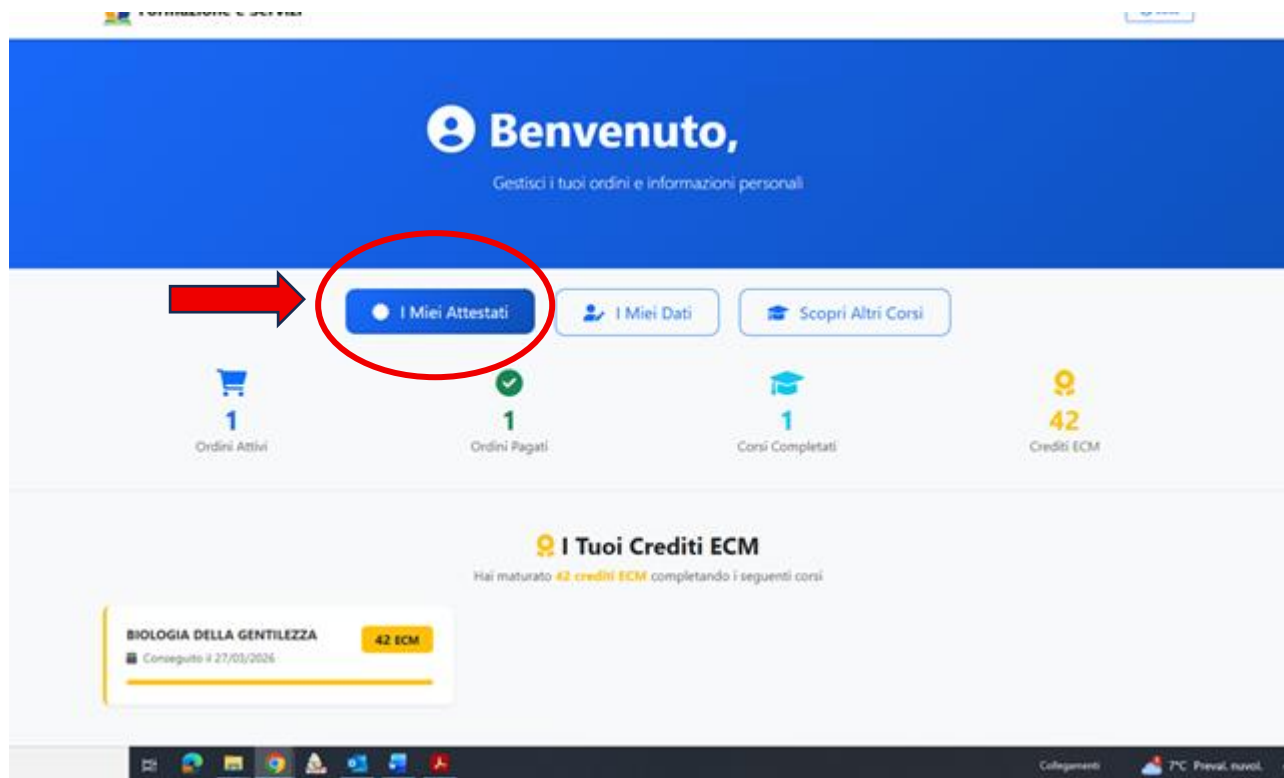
Formazione e Servizi

Benvenuto,

Gestisci i tuoi ordini e informazioni personali

I Miei Attestati
I Miei Dati
Scopri Altri Corsi

1
Ordini Attivi

1
Ordini Pagati

1
Corsi Completati

42
Crediti ECM

I Tuoi Crediti ECM

Hai maturato 42 crediti ECM completando i seguenti corsi

BIOLOGIA DELLA GENTILEZZA
42 ECM
Conseguito il 27/03/2026

Collegamenti
7°C Preval. nuvol.